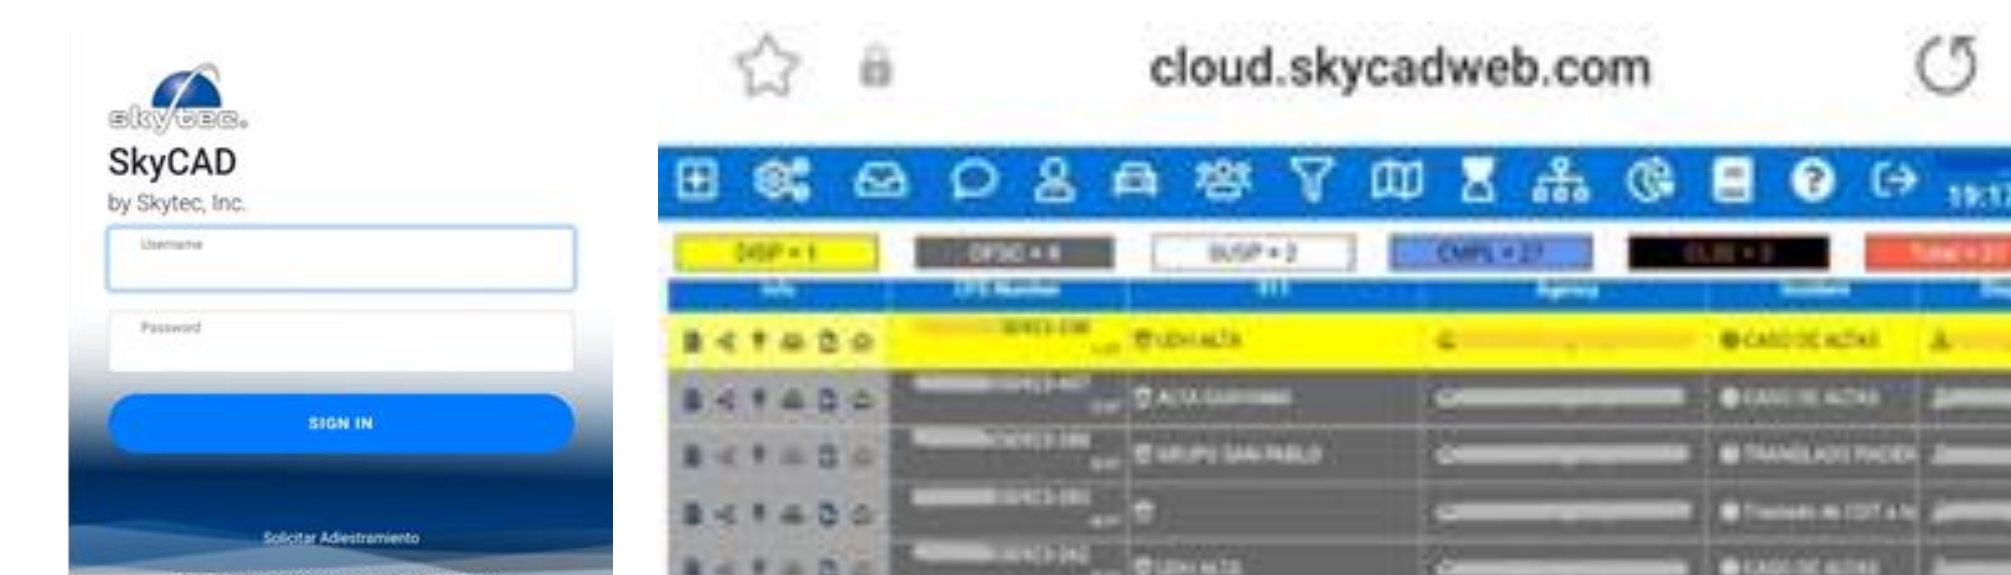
skytec.
SkyCAD
by Skytec, Inc.
Username
Password
SIGN IN
Solicitar Adiestramiento

cloud.skycadweb.com

19:1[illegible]

DISP • 1
OFSC • 8
BUSP • 2
EMPL • 27
CLSD • 3
Total • 2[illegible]

| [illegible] | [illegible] | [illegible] | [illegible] | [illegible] |
|---|---|---|---|---|
| | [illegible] | UDH ALTA | | CASO DE ALTAS |
| | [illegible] | ALTA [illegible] | | CASO DE ALTAS |
| | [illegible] | GRUPO SAN PABLO | | TRASLADO PACIEN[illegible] |
| | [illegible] | | | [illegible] |
| | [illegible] | UDH ALTA | | CASO DE ALTAS |